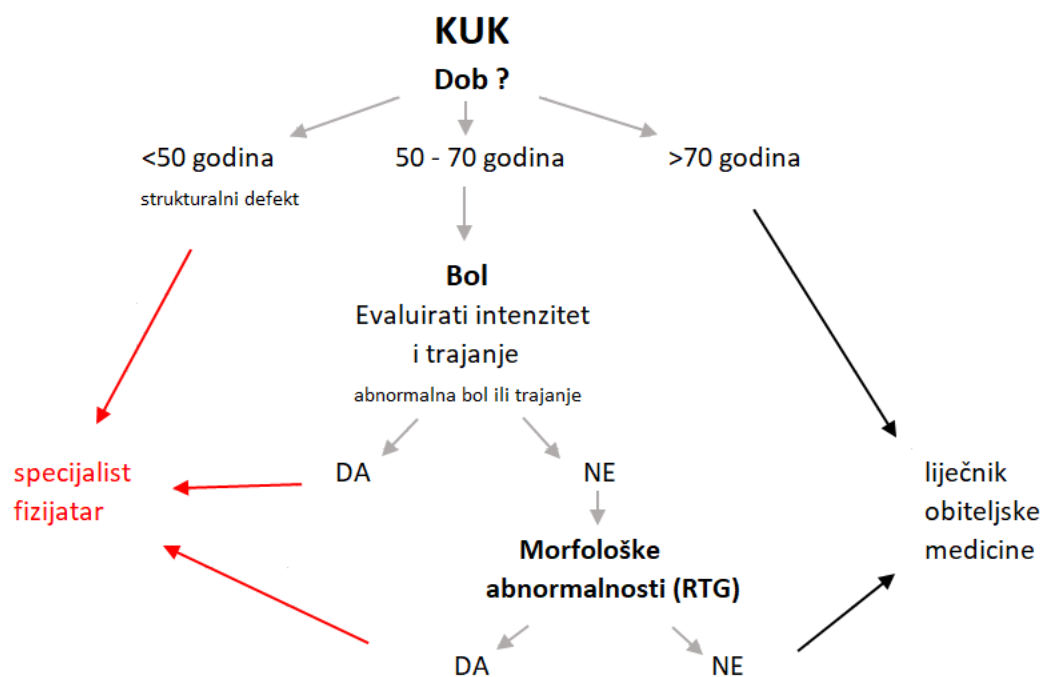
KUK
Dob ?

<50 godina
strukturalni defekt

50 - 70 godina

>70 godina

Bol
Evaluirati intenzitet i trajanje
abnormalna bol ili trajanje

DA

NE

specijalist fizijatar

liječnik obiteljske medicine

Morfološke abnormalnosti (RTG)

DA

NE